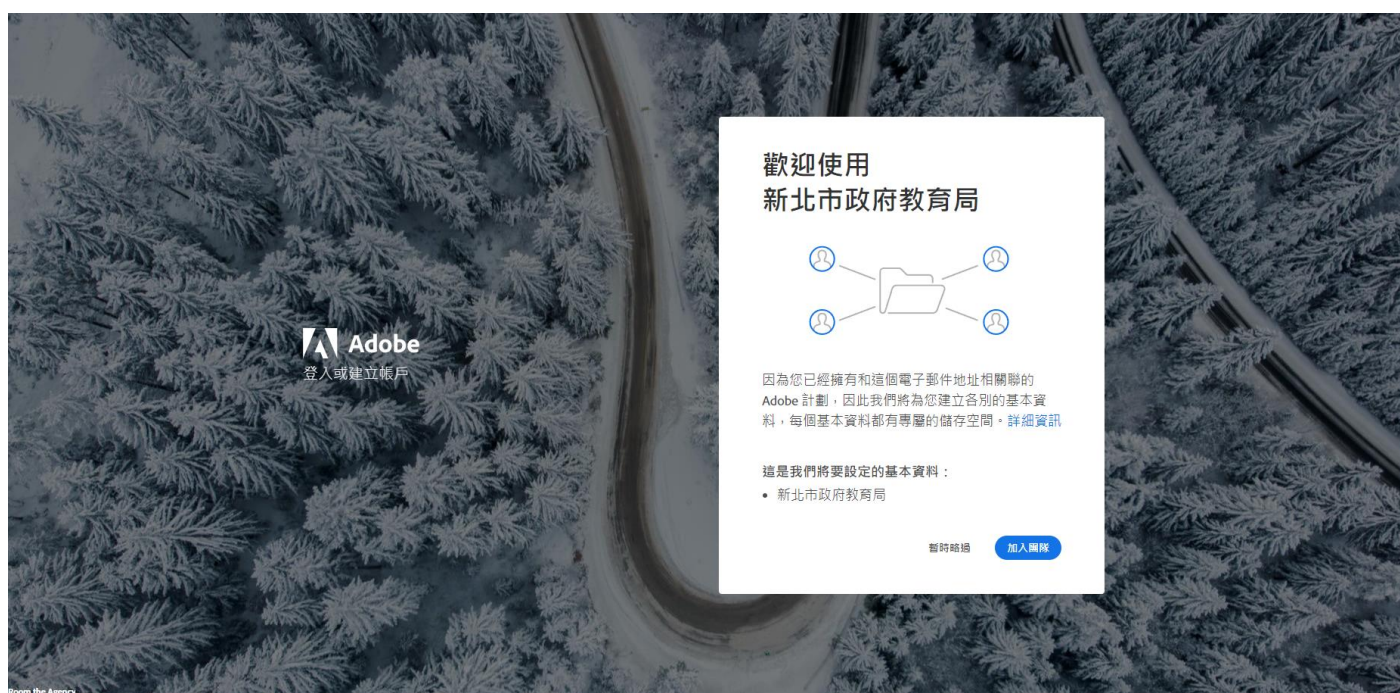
Adobe
登入或建立帳戶

歡迎使用
新北市政府教育局

因為您已經擁有和這個電子郵件地址相關聯的 Adobe 計劃，因此我們將為您建立各別的基本資料，每個基本資料都有專屬的儲存空間。詳細資訊

這是我們將要設定的基本資料：
• 新北市政府教育局

暫時略過
加入團隊

Room the Agency